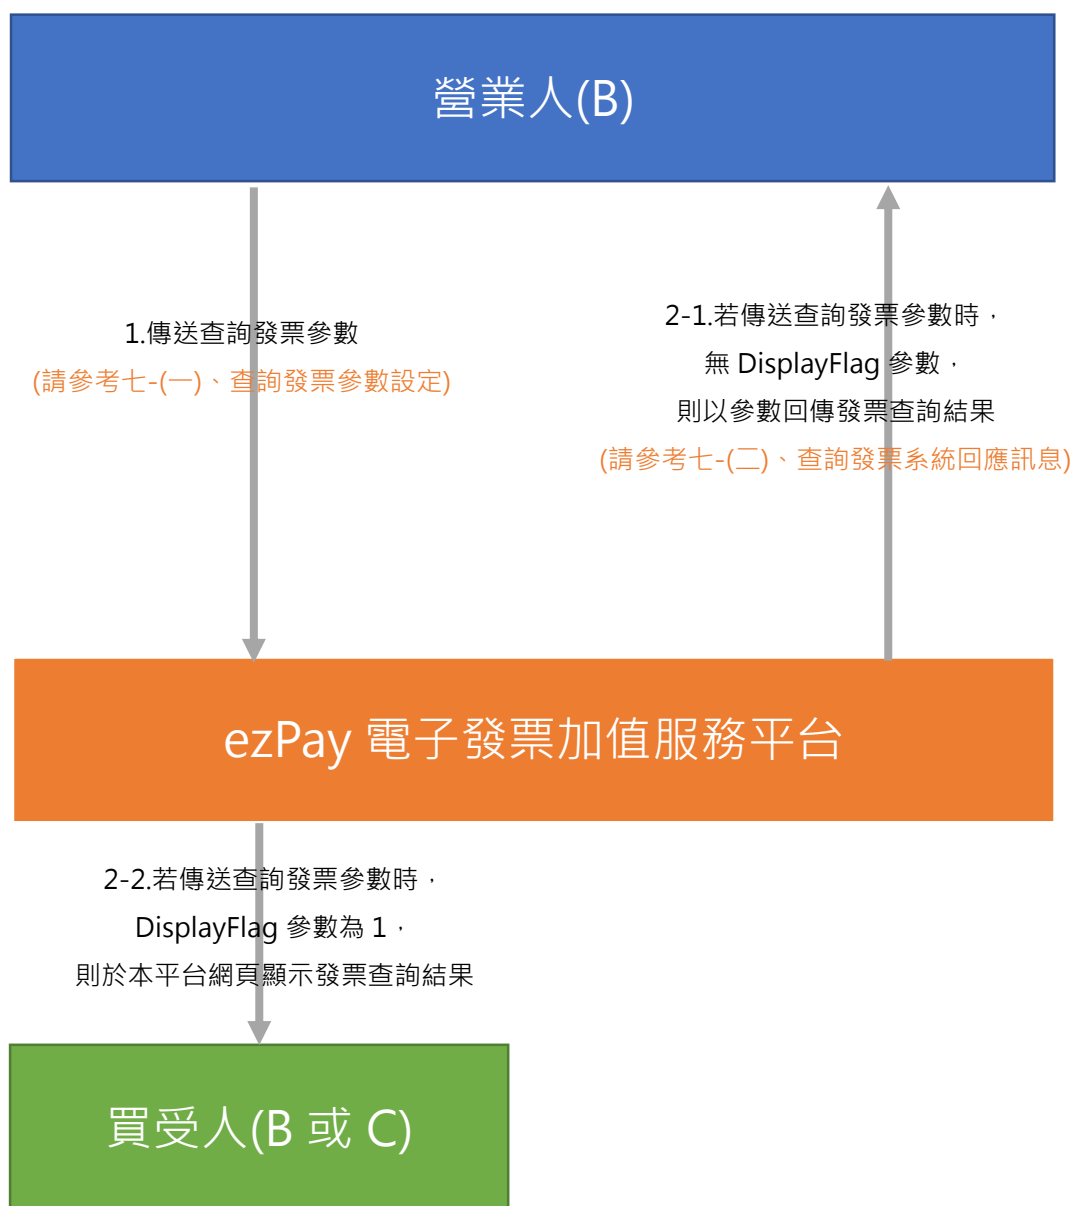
營業人(B)

1.傳送查詢發票參數
(請參考七-(一)、查詢發票參數設定)

2-1.若傳送查詢發票參數時，
無 DisplayFlag 參數，
則以參數回傳發票查詢結果
(請參考七-(二)、查詢發票系統回應訊息)

ezPay 電子發票加值服務平台

2-2.若傳送查詢發票參數時，
DisplayFlag 參數為 1，
則於本平台網頁顯示發票查詢結果

買受人(B 或 C)